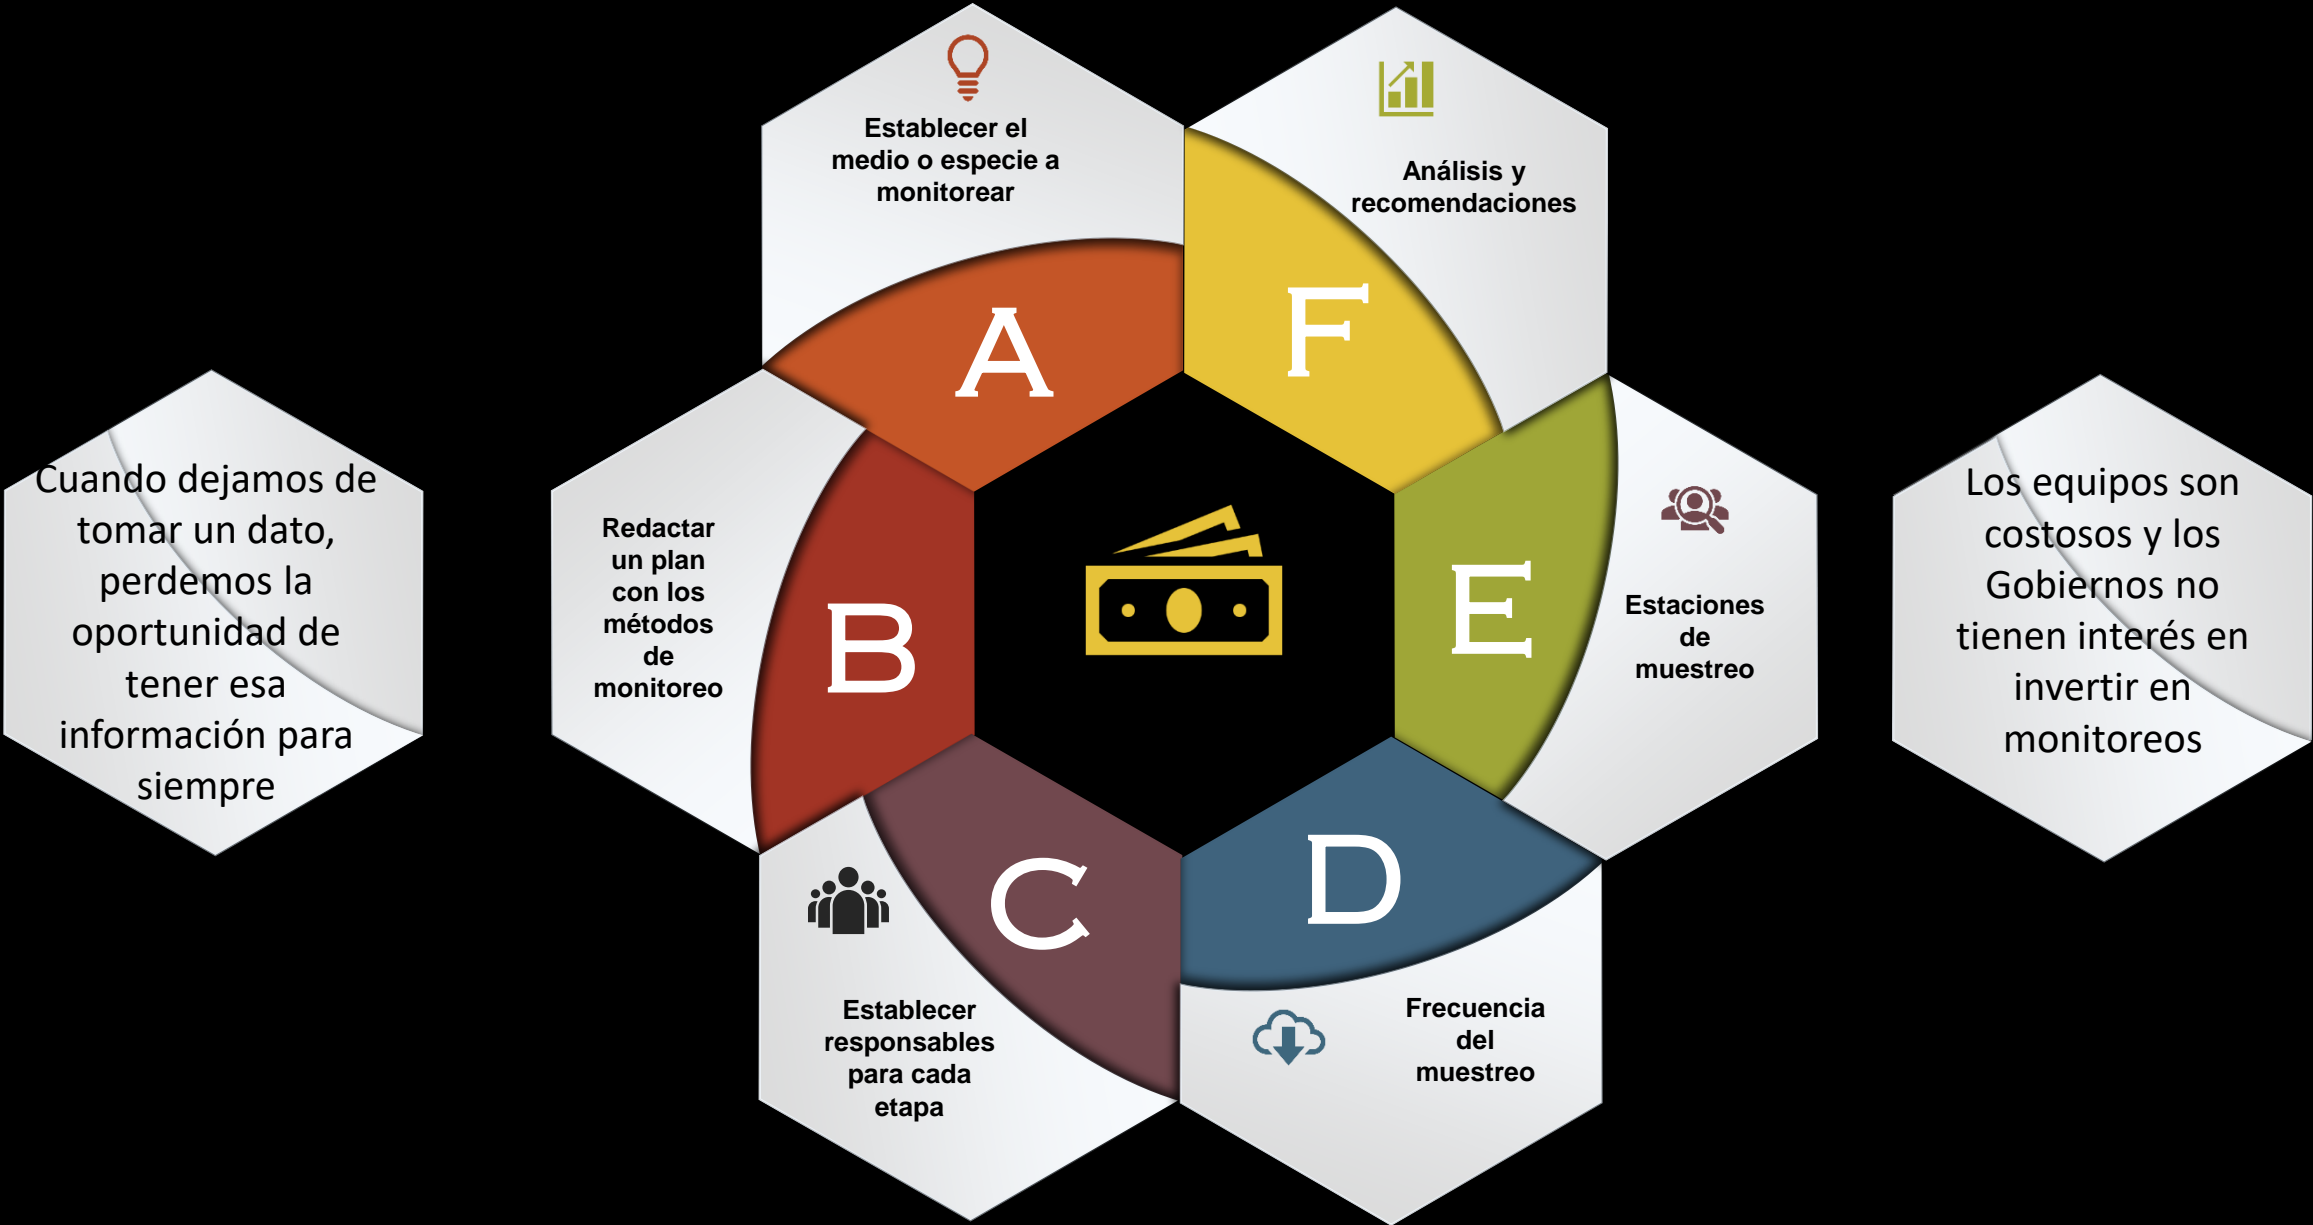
Cuando dejamos de tomar un dato, perdemos la oportunidad de tener esa información para siempre

Establecer el medio o especie a monitorear

A

Redactar un plan con los métodos de monitoreo

B

Establecer responsables para cada etapa

C

Frecuencia del muestreo

D

Estaciones de muestreo

E

Análisis y recomendaciones

F

Los equipos son costosos y los Gobiernos no tienen interés en invertir en monitoreos